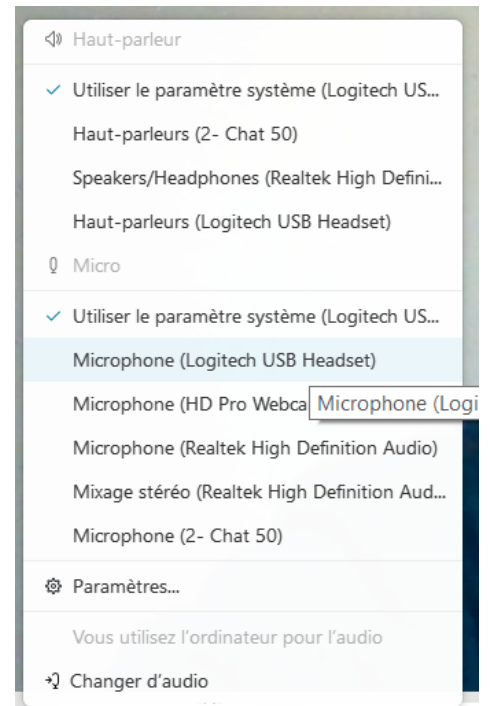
Haut-parleur

✓ Utiliser le paramètre système (Logitech US...

Haut-parleurs (2- Chat 50)

Speakers/Headphones (Realtek High Defini...

Haut-parleurs (Logitech USB Headset)

Micro

✓ Utiliser le paramètre système (Logitech US...

Microphone (Logitech USB Headset)

Microphone (HD Pro Webca Microphone (Logi

Microphone (Realtek High Definition Audio)

Mixage stéréo (Realtek High Definition Aud...

Microphone (2- Chat 50)

Paramètres...

Vous utilisez l'ordinateur pour l'audio

Changer d'audio